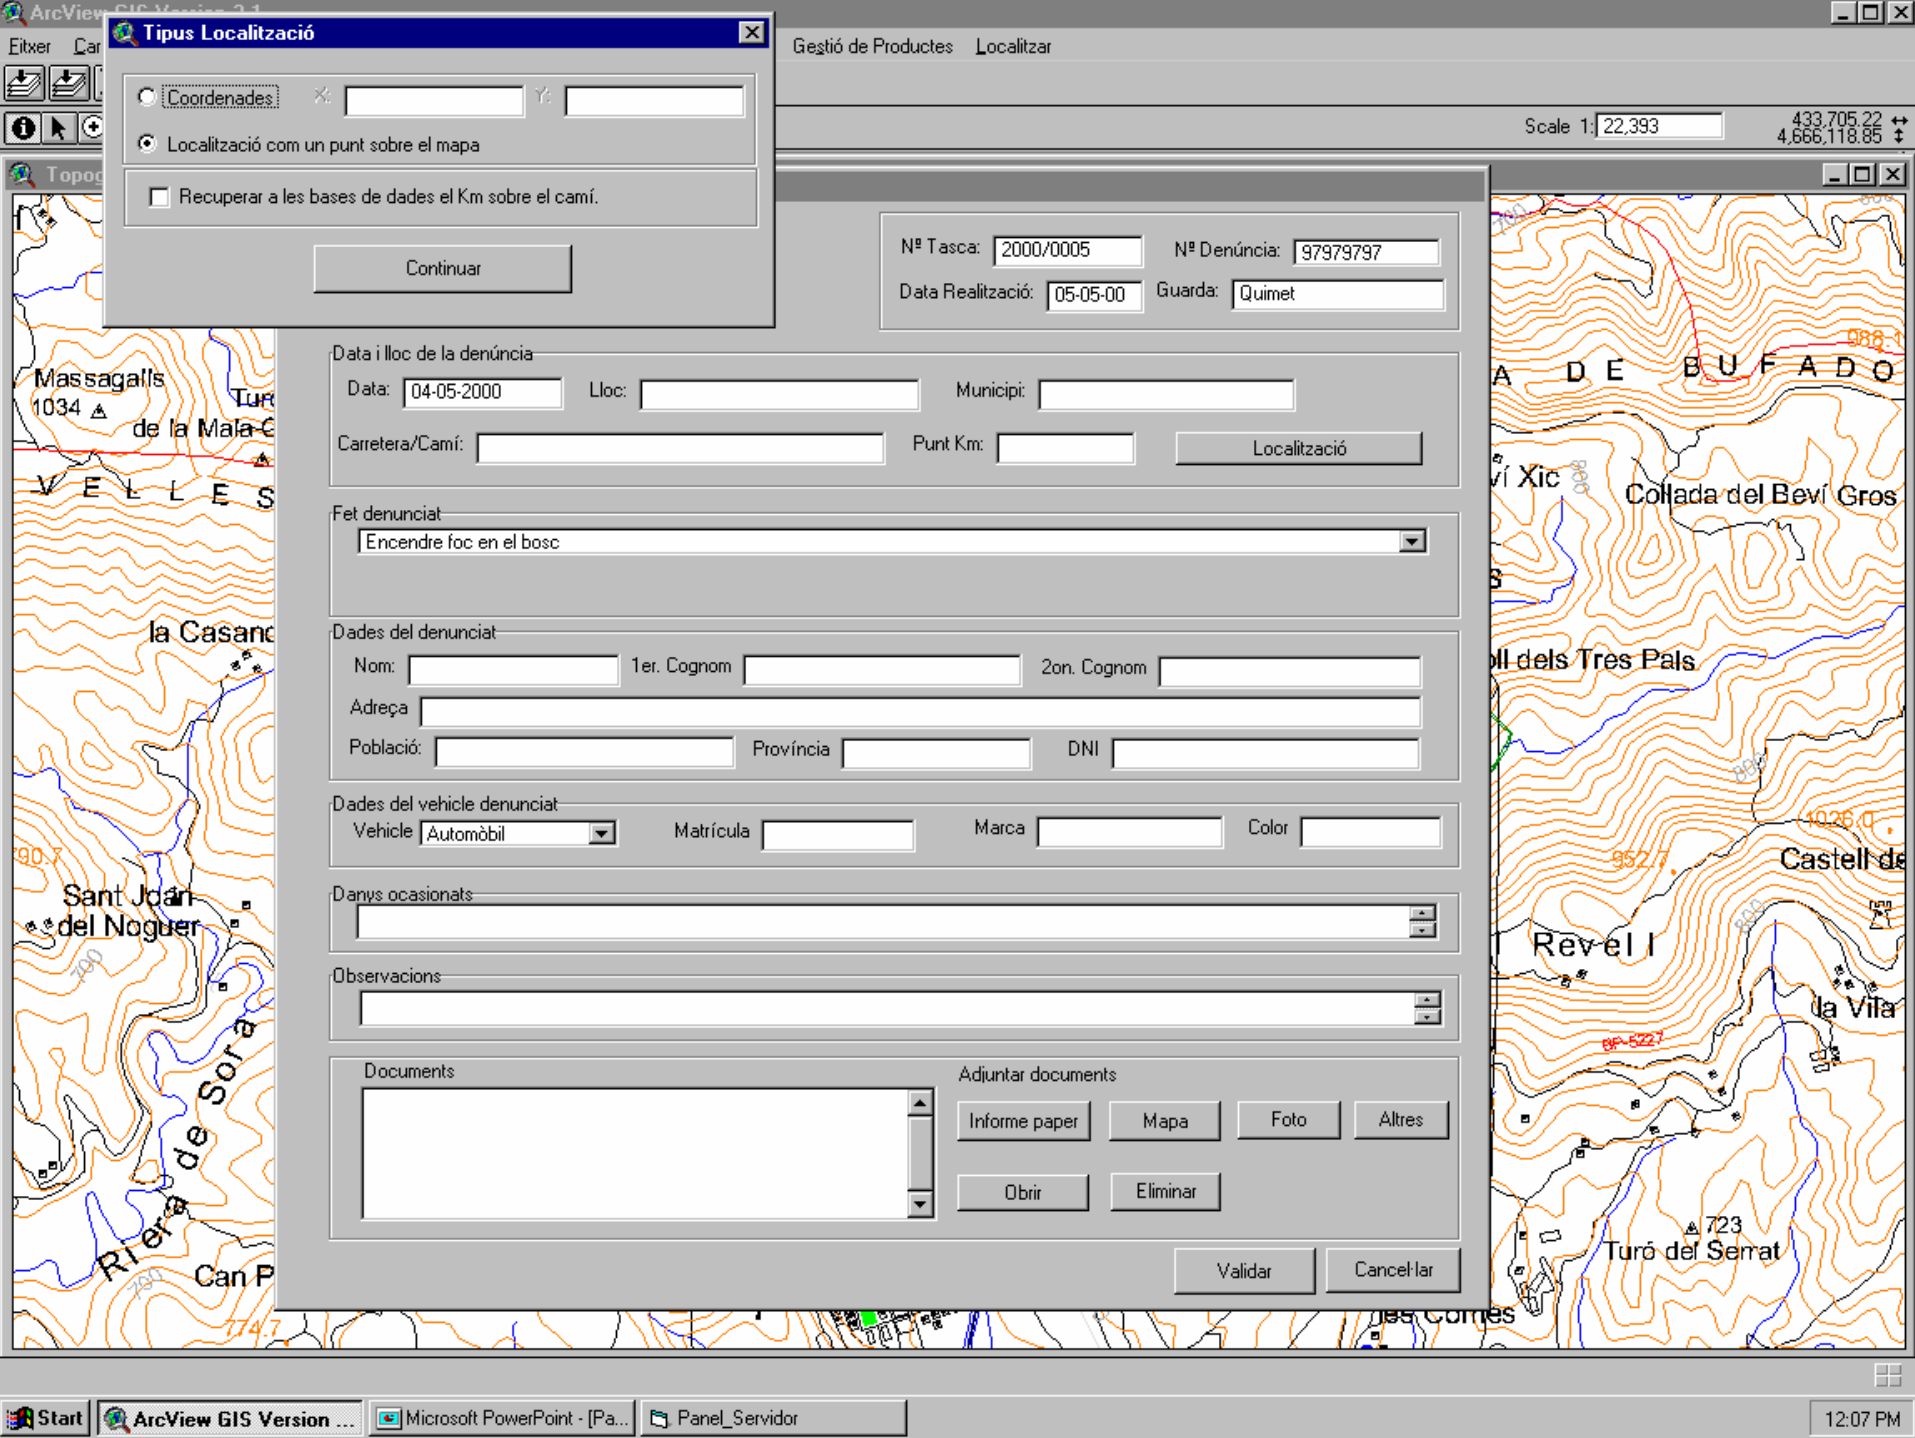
ArcView GIS Version 3.1

Fitxer Car

Tipus Localització

Coordenades X: Y:

Localització com un punt sobre el mapa

Recuperar a les bases de dades el Km sobre el camí.

Continuar

Gestió de Productes Localitzar

Scale 1: 22,393

433,705.22
4,666,118.85

Topog

Nº Tasca: 2000/0005 Nº Denúncia: 97979797
Data Realització: 05-05-00 Guarda: Quimet

Data i lloc de la denúncia
Data: 04-05-2000 Lloc: Municipi:
Carretera/Camí: Punt Km: Localització

Fet denunciat
Encendre foc en el bosc

Dades del denunciat
Nom: 1er. Cognom 2on. Cognom
Adreça
Població: Província DNI

Dades del vehicle denunciat
Vehicle Automòbil Matrícula Marca Color

Danys ocasionats

Observacions

Documents

Adjuntar documents
Informe paper Mapa Foto Altres
Obrir Eliminar

Validar Cancel·lar

Massagalls
1034
Turó
de la Mala C
V E L L E S
la Casanc
790.7
Sant Joan
del Noguer
700
Riera de Sora
Can P
774.7
A DE BUFADO
988.1
ví Xic
800
Collada del Beví Gros
ll dels Tres Pals
800
1026.0
952.7
Castell de
Rev el l
800
la Vila
BP-5227
723
Turó del Serrat
les Corres

Start ArcView GIS Version ... Microsoft PowerPoint - [Pa... Panel_Servidor 12:07 PM